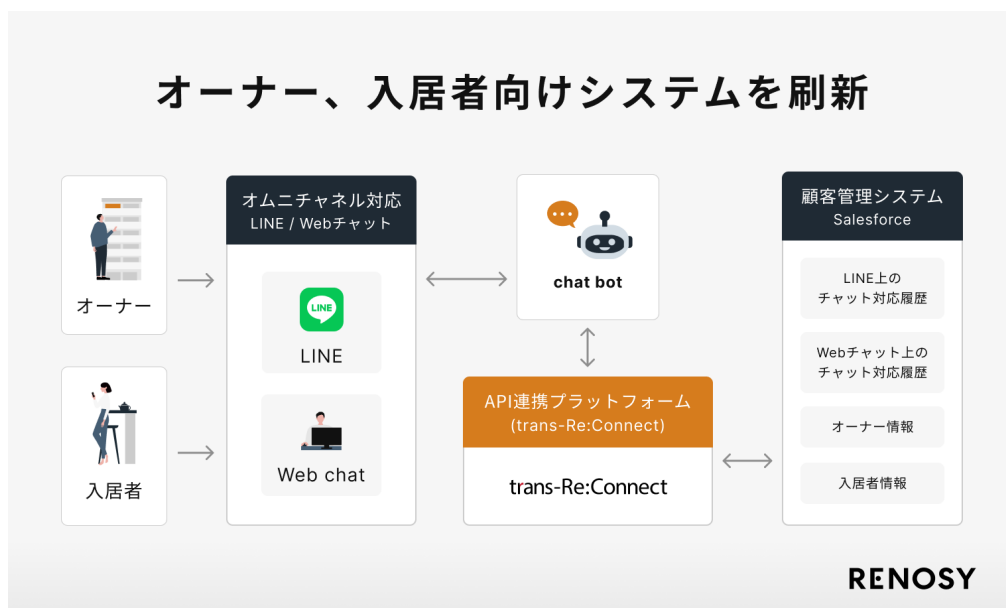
オーナー、入居者向けシステムを刷新

オーナー

入居者

オムニチャネル対応
LINE / Webチャット

LINE

LINE

Web chat

chat bot

API連携プラットフォーム
(trans-Re:Connect)

trans-Re:Connect

顧客管理システム
Salesforce

LINE上の
チャット対応履歴

Webチャット上の
チャット対応履歴

オーナー情報

入居者情報

RENOSY